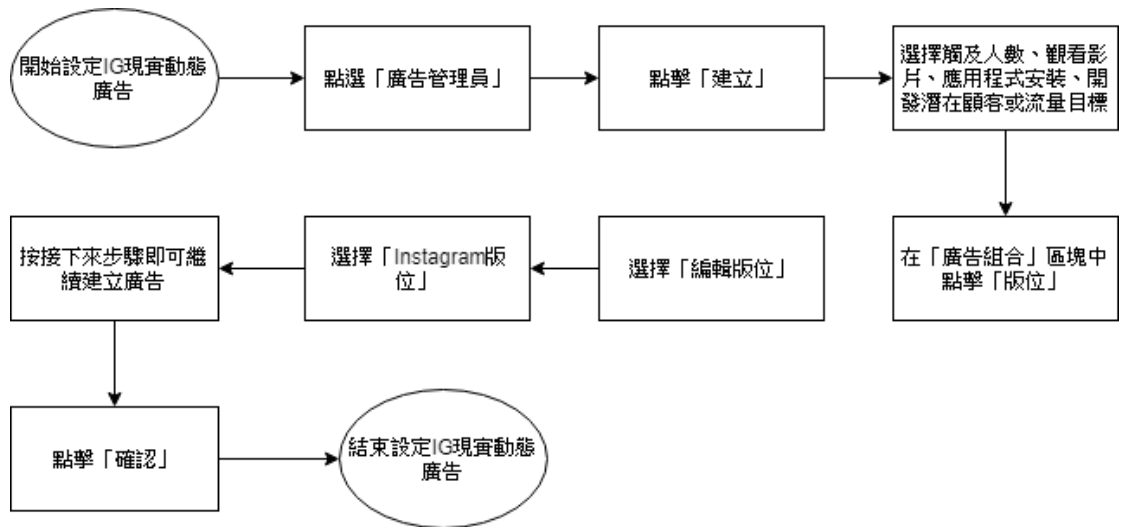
開始設定IG現實動態廣告

點選「廣告管理員」

點擊「建立」

選擇觸及人數、觀看影片、應用程式安裝、開發潛在顧客或流量目標

在「廣告組合」區塊中點擊「版位」

選擇「編輯版位」

選擇「Instagram版位」

按接下來步驟即可繼續建立廣告

點擊「確認」

結束設定IG現實動態廣告